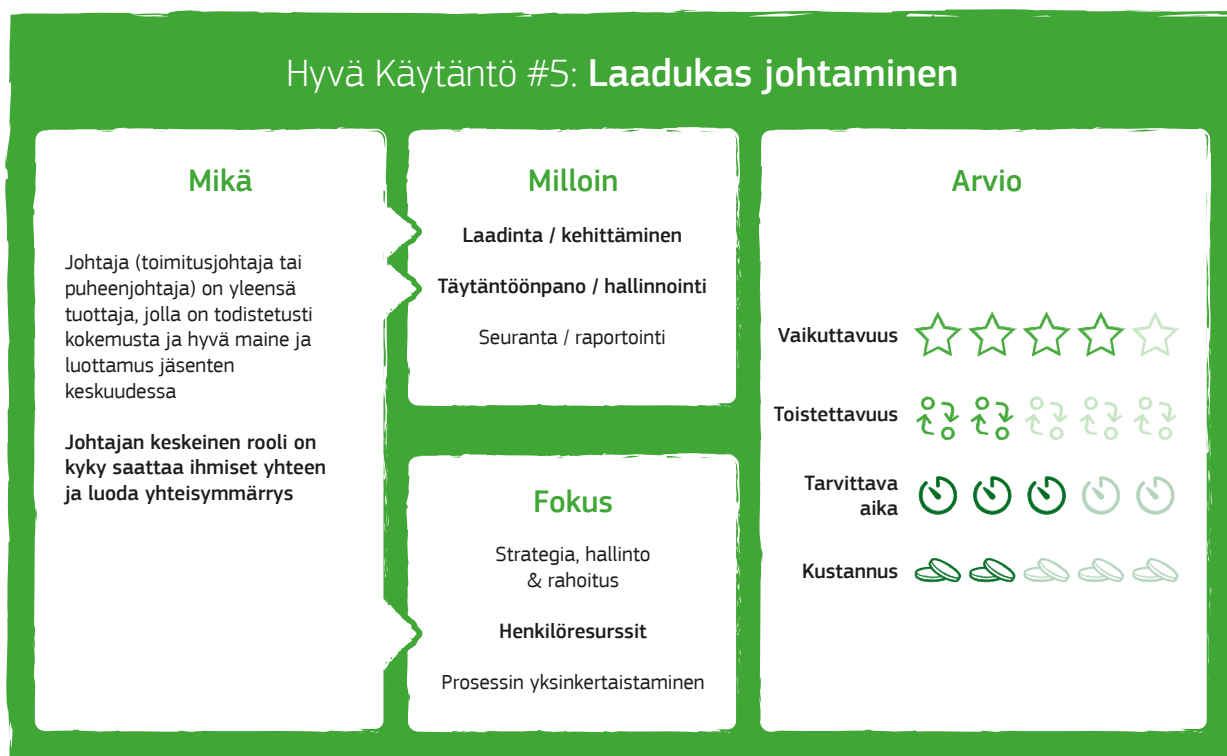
Hyvä Käytäntö #5: **Laadukas johtaminen**

Mikä

Johtaja (toimitusjohtaja tai puheenjohtaja) on yleensä tuottaja, jolla on todistetusti kokemusta ja hyvä maine ja luottamus jäsenten keskuudessa

**Johtajan keskeinen rooli on kyky saattaa ihmiset yhteen ja luoda yhteisymmärrys**

Milloin

**Laadinta / kehittäminen**

**Täytäntöönpano / hallinnointi**

Seuranta / raportointi

Fokus

Strategia, hallinto & rahoitus

**Henkilöresurssit**

Prosessin yksinkertaistaminen

Arvio

Vaikuttavuus

Toistettavuus

Tarvittava aika

Kustannus